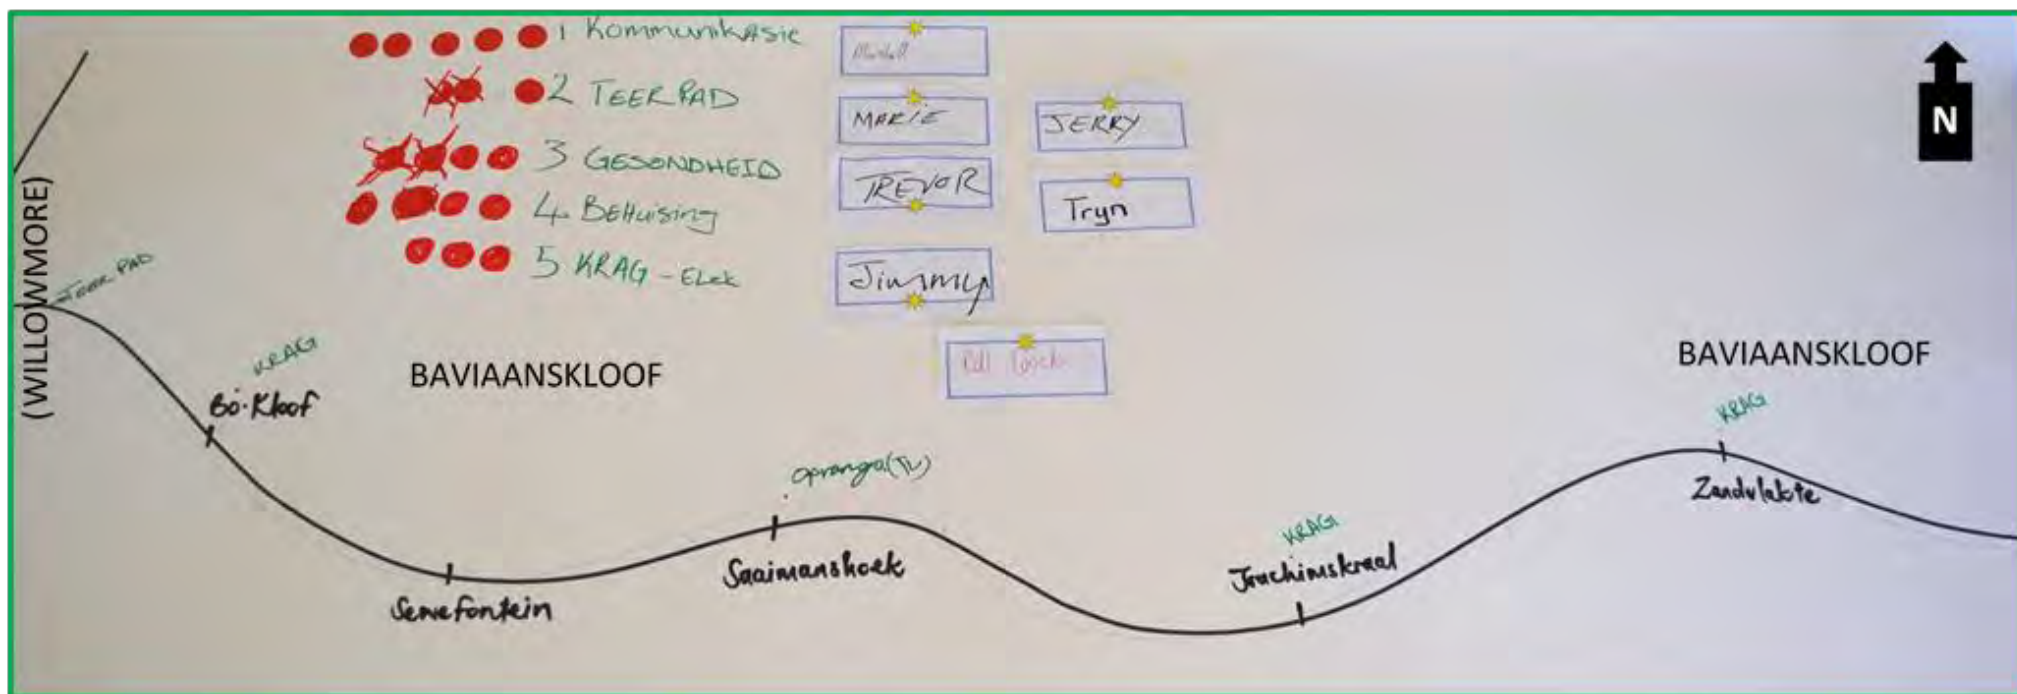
1 Kommunikasie
2 TEER PAD
3 GESONDHEID
4 Behuising
5 KRAG - Elek

Martell
MARIE
JERRY
TREVOR
Tryn
Jimmy
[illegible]

N

(WILLOWMORE)
TEER PAD
KRAG
Bo-Kloof
BAVIAANSKLOOF
Opvangs(TV)
BAVIAANSKLOOF
KRAG
Zandvlakte
KRAG
Joachimskraal
Saaimanshoek
Sewefontein